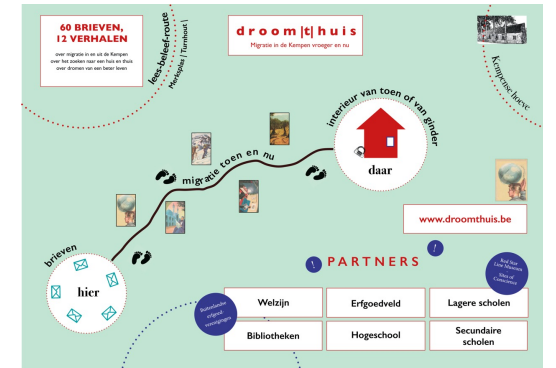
60 BRIEVEN, 12 VERHALEN

over migratie in en uit de Kempen over het zoeken naar een huis en thuis over dromen van een beter leven

lees-beleef-route

Merksplas | Turnhout |

droom|t|huis

Migratie in de Kempen vroeger en nu

Kempense hoeve

interieur van toen of van ginder

migratie toen en nu

daar

brieven

hier

www.droomthuis.be

!

!

PARTNERS

Real Stor Live Museum Sites of Conscience

Buitenlandse erfgoed-verenigingen

| Welzijn | Erfgoedveld | Lagere scholen |
|---|---|---|
| Bibliotheken | Hogeschool | Secundaire scholen |